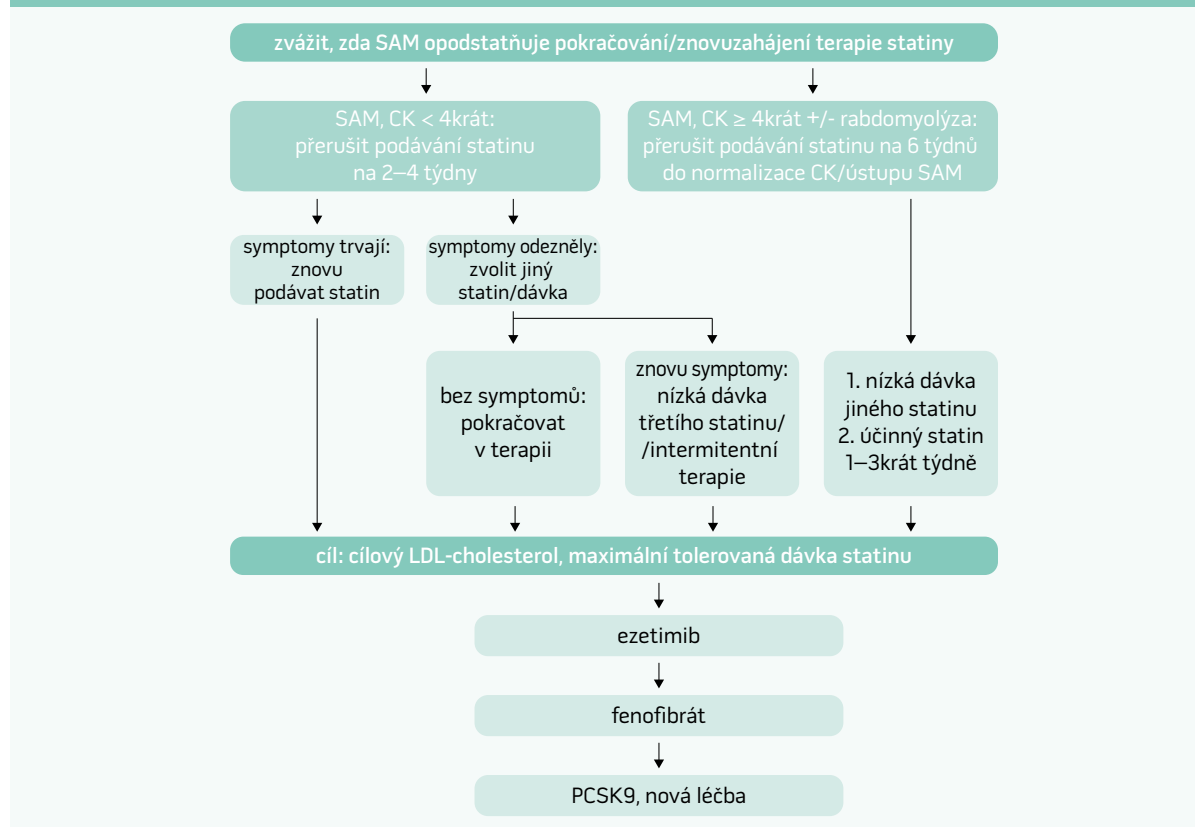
zvážit, zda SAM opodstatňuje pokračování/znovuzahájení terapie statiny

SAM, CK < 4krát: přerušit podávání statinu na 2–4 týdny

SAM, CK ≥ 4krát +/- rabdomyolýza: přerušit podávání statinu na 6 týdnů do normalizace CK/ústupu SAM

symptomy trvají: znovu podávat statin

symptomy odezněly: zvolit jiný statin/dávka

bez symptomů: pokračovat v terapii

znovu symptomy: nízká dávka třetího statinu/ /intermitentní terapie

1. nízká dávka jiného statinu
2. účinný statin 1–3krát týdně

cíl: cílový LDL-cholesterol, maximální tolerovaná dávka statinu

ezetimib

fenofibrát

PCSK9, nová léčba